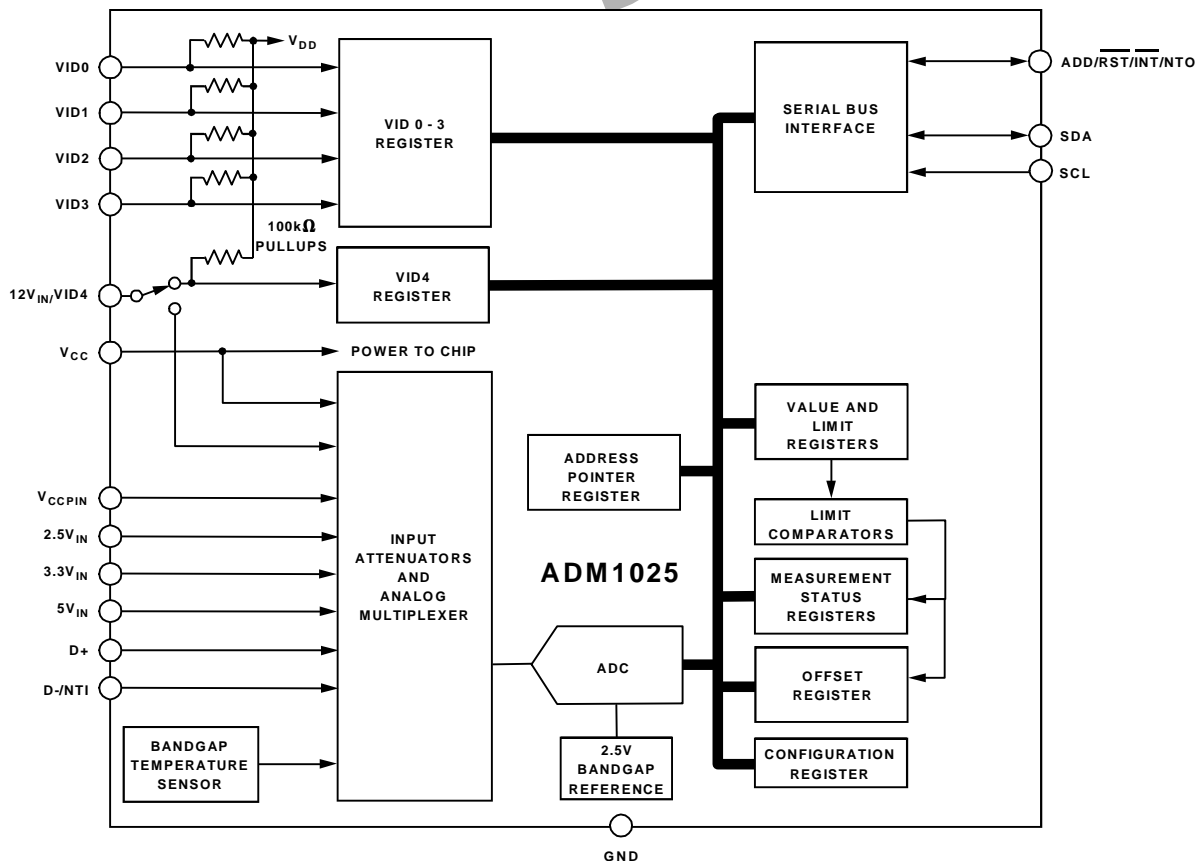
$V_{DD}$

VID0

VID1

VID2

VID3

VID 0 - 3 REGISTER

100k$\Omega$ PULLUPS

SERIAL BUS INTERFACE

ADD/$\overline{RST}$/$\overline{INT}$/NTO

SDA

SCL

$12V_{IN}$/VID4

VID4 REGISTER

$V_{CC}$

POWER TO CHIP

VALUE AND LIMIT REGISTERS

ADDRESS POINTER REGISTER

$V_{CCPIN}$

$2.5V_{IN}$

$3.3V_{IN}$

$5V_{IN}$

D+

D-/NTI

INPUT ATTENUATORS AND ANALOG MULTIPLEXER

ADM1025

LIMIT COMPARATORS

MEASUREMENT STATUS REGISTERS

ADC

OFFSET REGISTER

BANDGAP TEMPERATURE SENSOR

2.5V BANDGAP REFERENCE

CONFIGURATION REGISTER

GND